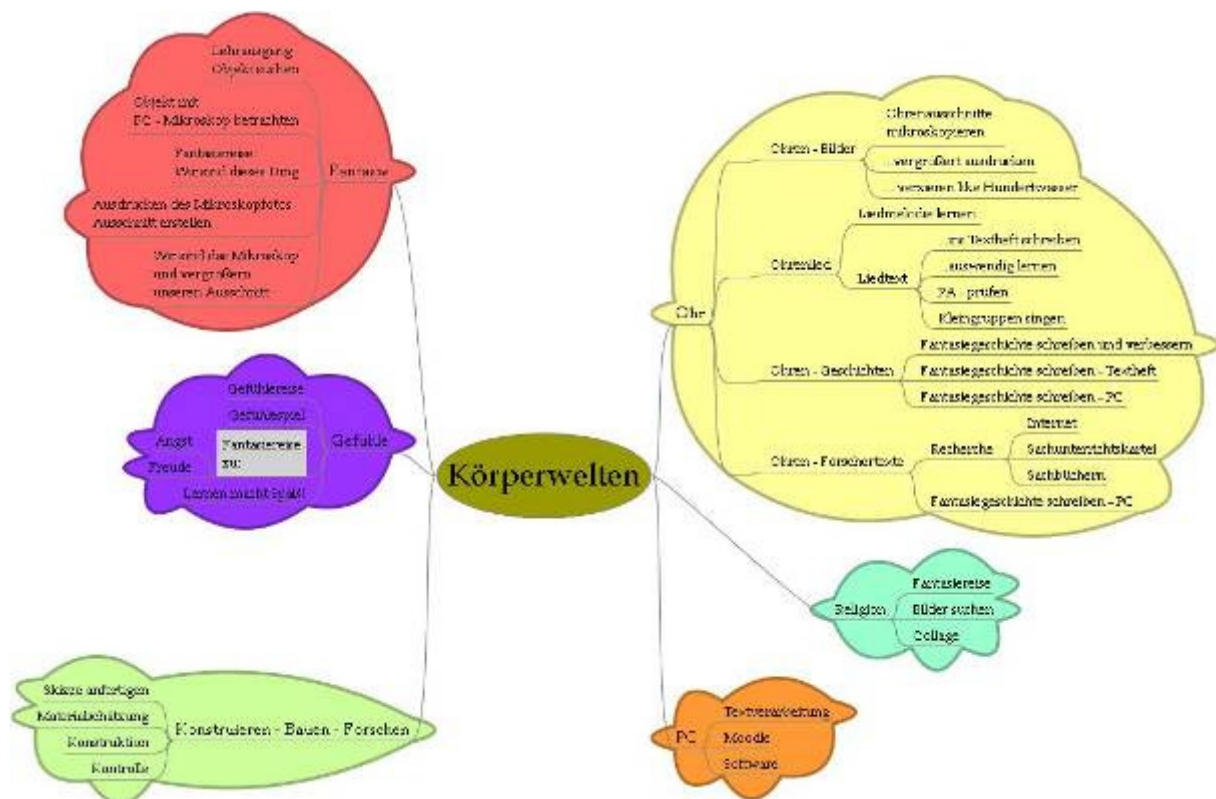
Lehrausgang
Objekt suchen

Objekt mit
PC - Mikroskop betrachten

Fantasiereise:
Wer wird dieses Ding

Ausdrucken des Mikroskopfotos
Ausschnitt erstellen

Wir sind das Mikroskop
und vergrößern
unseren Ausschnitt

Fantasie

Gefühlsreise
Gefühlsspiel
Angst
Freude
Fantasiereise
zu:
Lernen macht Spaß!
Gefühle

Skizze anfertigen
Materialbeschaffung
Konstruktion
Kontrolle
Konstruieren - Bauen - Forschen

Körperwelten

Ohr

Ohren - Bilder
Ohrenausschnitte mikroskopieren
vergrößert ausdrucken
verzieren like Hundertwasser

Ohrenlied
Liedmelodie lernen
Liedtext
ins Textheft schreiben
auswendig lernen
PA - prüfen
Kleingruppen singen

Ohren - Geschichten
Fantasiegeschichte schreiben und verbessern
Fantasiegeschichte schreiben - Textheft
Fantasiegeschichte schreiben - PC

Ohren - Forschertexte
Recherche
Internet
Sachunterrichtskartei
Sachbüchern
Fantasiegeschichte schreiben - PC

Religion
Fantasiereise
Bilder suchen
Collage

PC
Textverarbeitung
Moodle
Software